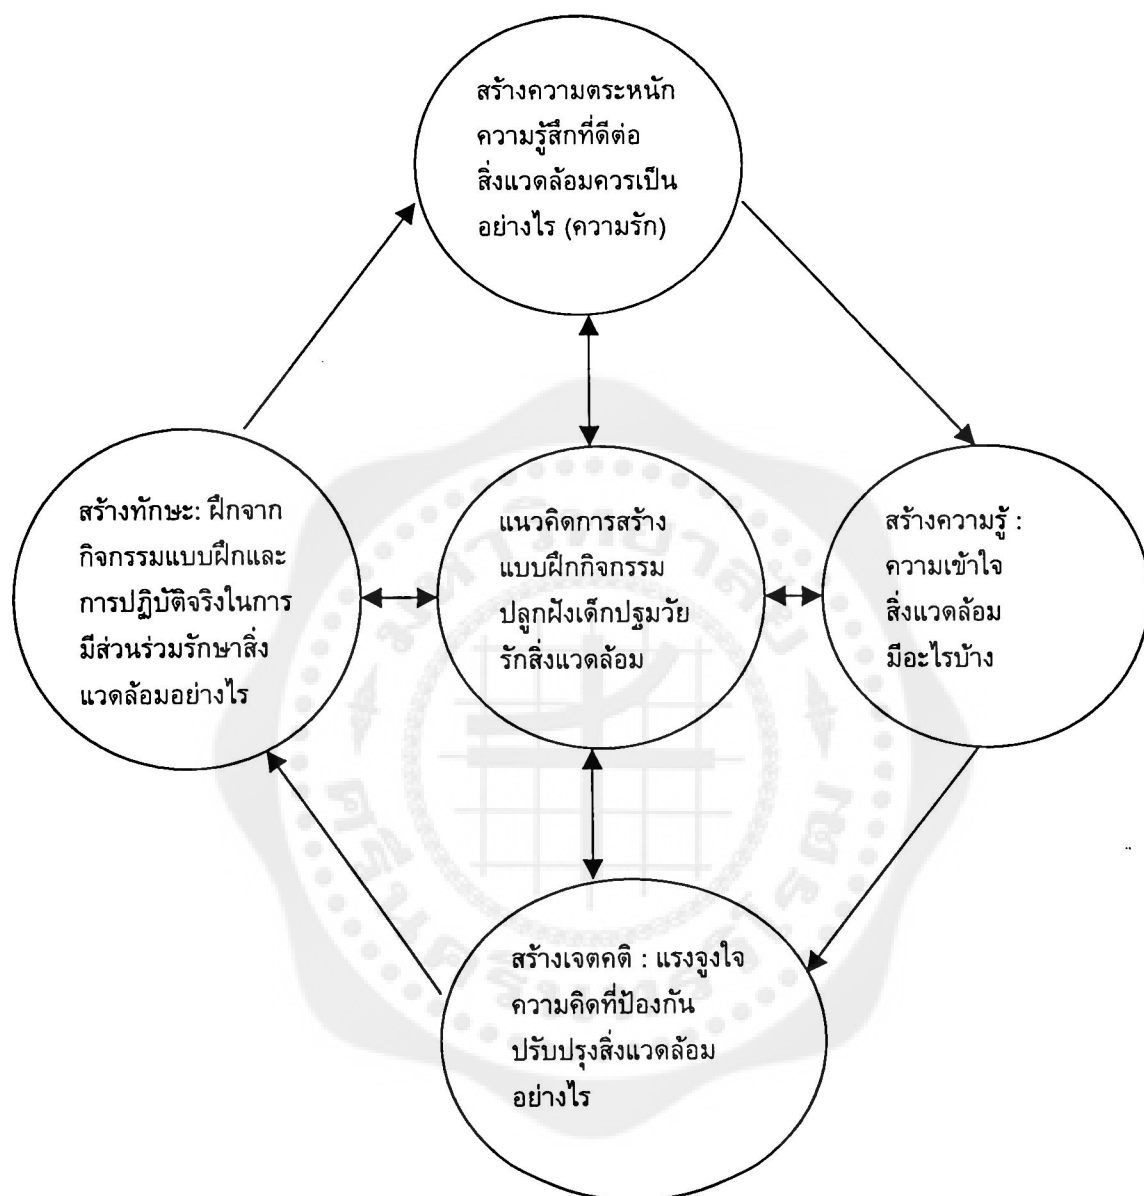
สร้างความตระหนัก ความรู้สึกที่ดีต่อ สิ่งแวดล้อมควรเป็น อย่างไร (ความรัก)

สร้างทักษะ: ฝึกจาก กิจกรรมแบบฝึกและ การปฏิบัติจริงในการ มีส่วนร่วมรักษาสิ่ง แวดล้อมอย่างไร

แนวคิดการสร้าง แบบฝึกกิจกรรม ปลูกฝังเด็กปฐมวัย รักสิ่งแวดล้อม

สร้างความรู้ : ความเข้าใจ สิ่งแวดล้อม มีอะไรบ้าง

สร้างเจตคติ : แรงจูงใจ ความคิดที่ป้องกัน ปรับปรุงสิ่งแวดล้อม อย่างไร